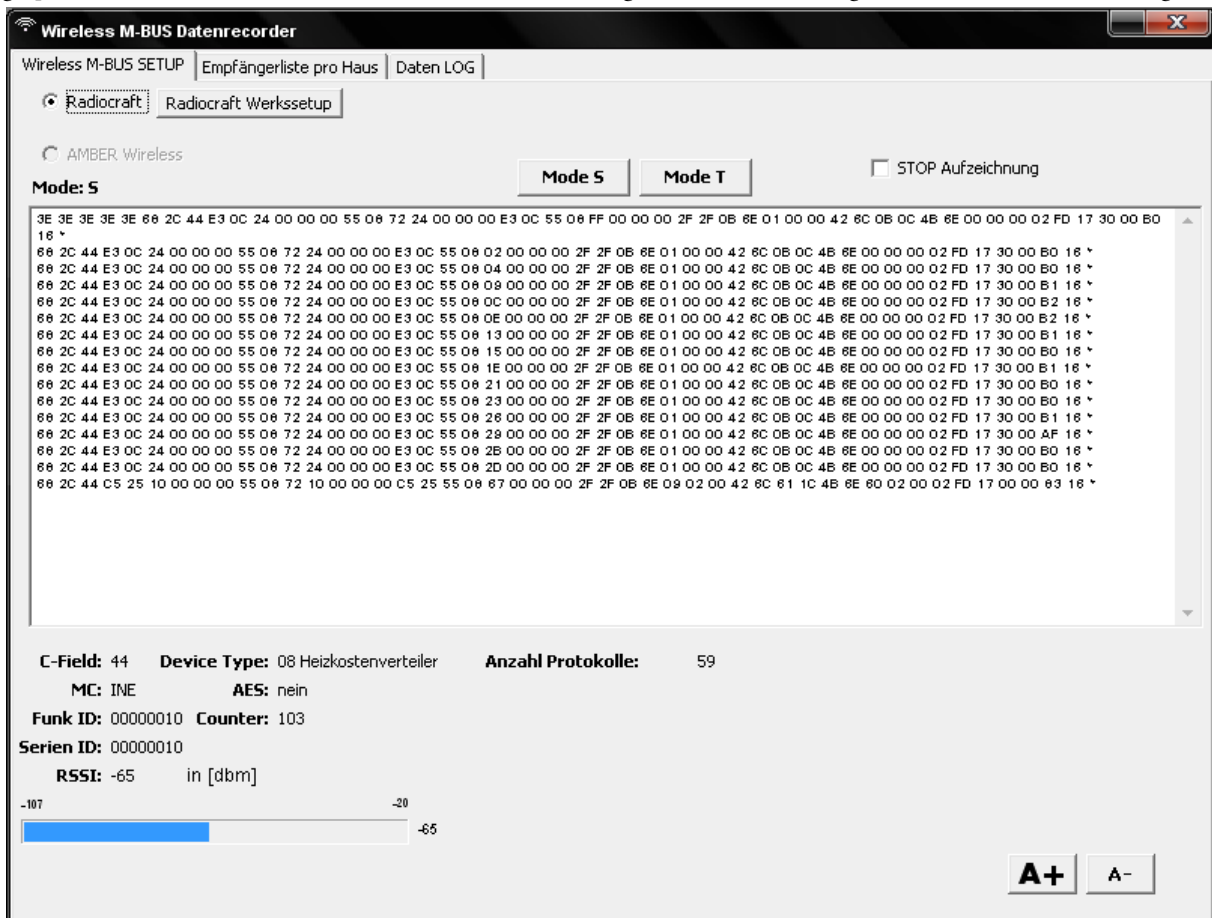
Wireless M-BUS Datenrecorder

Wireless M-BUS SETUP | Empfängerliste pro Haus | Daten LOG

Radiocraft | Radiocraft Werkssetup

AMBER Wireless

Mode: S

Mode S | Mode T

STOP Aufzeichnung

3E 3E 3E 3E 3E 68 2C 44 E3 0C 24 00 00 00 55 08 72 24 00 00 00 E3 0C 55 08 FF 00 00 00 2F 2F 0B 6E 01 00 00 42 6C 0B 0C 4B 6E 00 00 00 02 FD 17 30 00 B0 16
68 2C 44 E3 0C 24 00 00 00 55 08 72 24 00 00 00 E3 0C 55 08 02 00 00 00 2F 2F 0B 6E 01 00 00 42 6C 0B 0C 4B 6E 00 00 00 02 FD 17 30 00 B0 16
68 2C 44 E3 0C 24 00 00 00 55 08 72 24 00 00 00 E3 0C 55 08 04 00 00 00 2F 2F 0B 6E 01 00 00 42 6C 0B 0C 4B 6E 00 00 00 02 FD 17 30 00 B0 16
68 2C 44 E3 0C 24 00 00 00 55 08 72 24 00 00 00 E3 0C 55 08 09 00 00 00 2F 2F 0B 6E 01 00 00 42 6C 0B 0C 4B 6E 00 00 00 02 FD 17 30 00 B1 16
68 2C 44 E3 0C 24 00 00 00 55 08 72 24 00 00 00 E3 0C 55 08 0C 00 00 00 2F 2F 0B 6E 01 00 00 42 6C 0B 0C 4B 6E 00 00 00 02 FD 17 30 00 B2 16
68 2C 44 E3 0C 24 00 00 00 55 08 72 24 00 00 00 E3 0C 55 08 0E 00 00 00 2F 2F 0B 6E 01 00 00 42 6C 0B 0C 4B 6E 00 00 00 02 FD 17 30 00 B2 16
68 2C 44 E3 0C 24 00 00 00 55 08 72 24 00 00 00 E3 0C 55 08 13 00 00 00 2F 2F 0B 6E 01 00 00 42 6C 0B 0C 4B 6E 00 00 00 02 FD 17 30 00 B1 16
68 2C 44 E3 0C 24 00 00 00 55 08 72 24 00 00 00 E3 0C 55 08 15 00 00 00 2F 2F 0B 6E 01 00 00 42 6C 0B 0C 4B 6E 00 00 00 02 FD 17 30 00 B0 16
68 2C 44 E3 0C 24 00 00 00 55 08 72 24 00 00 00 E3 0C 55 08 1E 00 00 00 2F 2F 0B 6E 01 00 00 42 6C 0B 0C 4B 6E 00 00 00 02 FD 17 30 00 B1 16
68 2C 44 E3 0C 24 00 00 00 55 08 72 24 00 00 00 E3 0C 55 08 21 00 00 00 2F 2F 0B 6E 01 00 00 42 6C 0B 0C 4B 6E 00 00 00 02 FD 17 30 00 B0 16
68 2C 44 E3 0C 24 00 00 00 55 08 72 24 00 00 00 E3 0C 55 08 23 00 00 00 2F 2F 0B 6E 01 00 00 42 6C 0B 0C 4B 6E 00 00 00 02 FD 17 30 00 B0 16
68 2C 44 E3 0C 24 00 00 00 55 08 72 24 00 00 00 E3 0C 55 08 26 00 00 00 2F 2F 0B 6E 01 00 00 42 6C 0B 0C 4B 6E 00 00 00 02 FD 17 30 00 B1 16
68 2C 44 E3 0C 24 00 00 00 55 08 72 24 00 00 00 E3 0C 55 08 29 00 00 00 2F 2F 0B 6E 01 00 00 42 6C 0B 0C 4B 6E 00 00 00 02 FD 17 30 00 AF 16
68 2C 44 E3 0C 24 00 00 00 55 08 72 24 00 00 00 E3 0C 55 08 2B 00 00 00 2F 2F 0B 6E 01 00 00 42 6C 0B 0C 4B 6E 00 00 00 02 FD 17 30 00 B0 16
68 2C 44 E3 0C 24 00 00 00 55 08 72 24 00 00 00 E3 0C 55 08 2D 00 00 00 2F 2F 0B 6E 01 00 00 42 6C 0B 0C 4B 6E 00 00 00 02 FD 17 30 00 B0 16
68 2C 44 C5 25 10 00 00 00 55 08 72 10 00 00 00 C5 25 55 08 67 00 00 00 2F 2F 0B 6E 09 02 00 42 6C 61 1C 4B 6E 60 02 00 02 FD 17 00 00 63 16

C-Field: 44 Device Type: 08 Heizkostenverteiler Anzahl Protokolle: 59
MC: INE AES: nein
Funk ID: 00000010 Counter: 103
Serien ID: 00000010
RSSI: -65 in [dbm]
-107 -20
-65

A+ A-